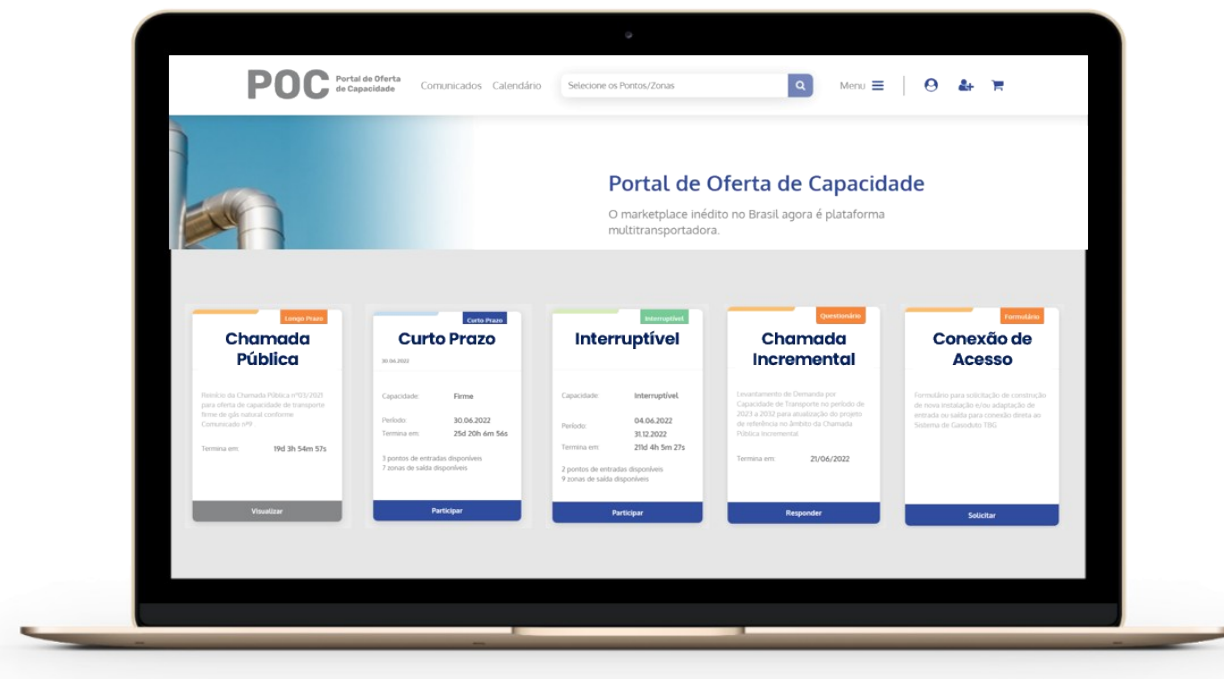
POC Portal de Oferta de Capacidade Comunicados Calendário Selecione os Pontos/Zonas Menu

Portal de Oferta de Capacidade

O marketplace inédito no Brasil agora é plataforma multitransportadora.

Longo Prazo
Chamada Pública

Reinício da Chamada Pública nº03/2021 para oferta de capacidade de transporte firme de gás natural conforme Comunicado nº9

Termina em: 19d 3h 54m 57s

Visualizar

Curto Prazo
Curto Prazo
30.06.2022

Capacidade: Firme
Período: 30.06.2022
Termina em: 25d 20h 6m 56s

3 pontos de entradas disponíveis
7 zonas de saída disponíveis

Participar

Interruptível
Interruptível

Capacidade: Interruptível
Período: 04.06.2022 31.12.2022
Termina em: 21ld 4h 5m 27s

2 pontos de entradas disponíveis
9 zonas de saída disponíveis

Participar

Questionário
Chamada Incremental

Levantamento de Demanda por Capacidade de Transporte no período de 2023 a 2032 para atualização do projeto de referência no âmbito da Chamada Pública Incremental

Termina em: 21/06/2022

Responder

Formulário
Conexão de Acesso

Formulário para solicitação de construção de nova instalação e/ou adaptação de entrada ou saída para conexão direta ao Sistema de Gasoduto TBG

Solicitar